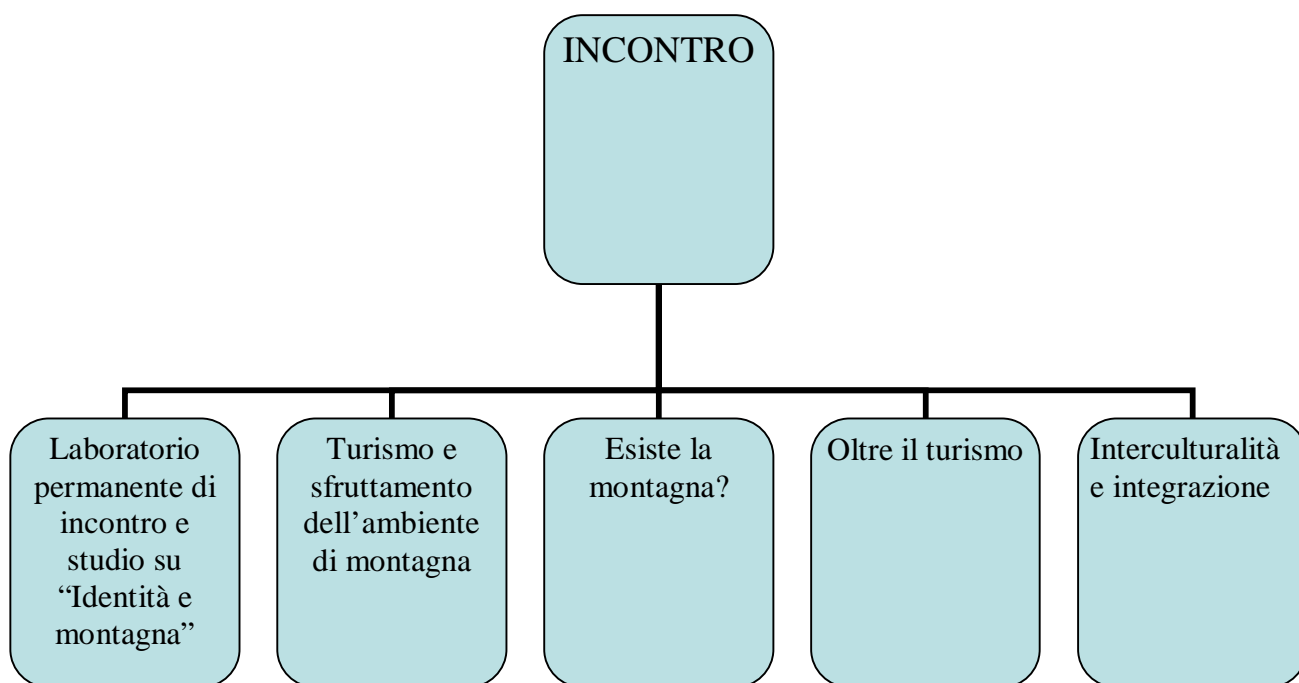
INCONTRO

Laboratorio permanente di incontro e studio su “Identità e montagna”

Turismo e sfruttamento dell’ambiente di montagna

Esiste la montagna?

Oltre il turismo

Interculturalità e integrazione